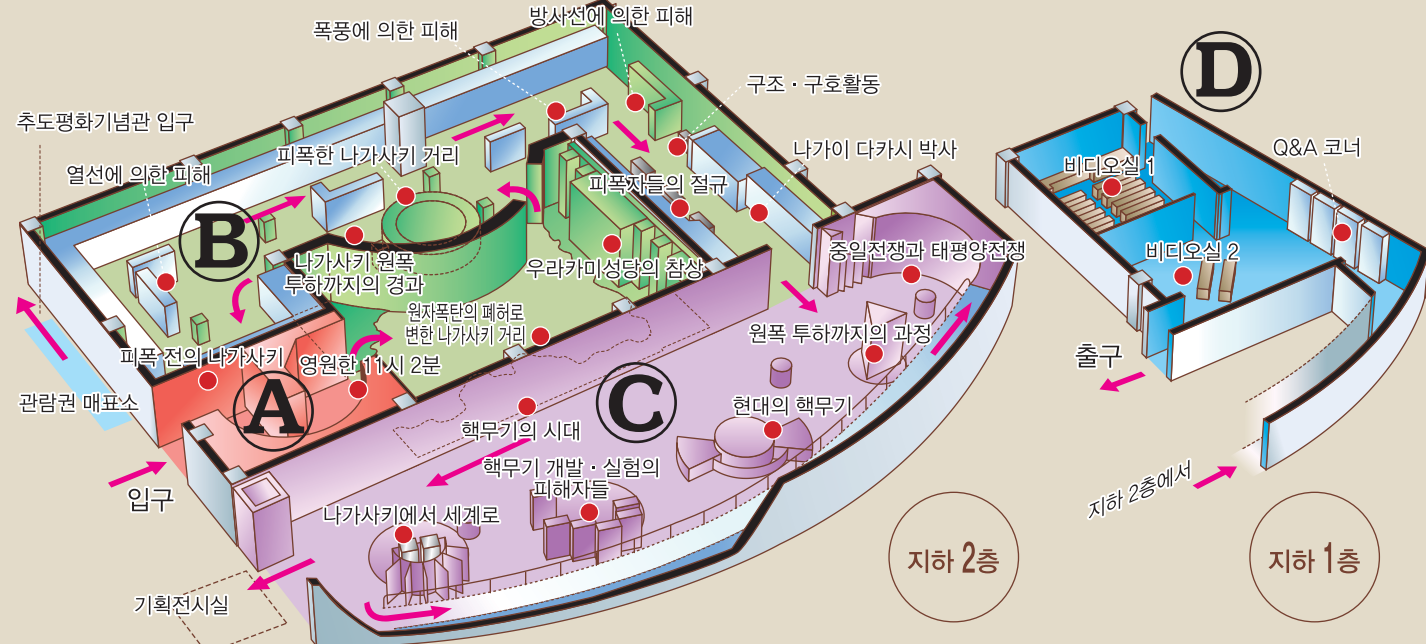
폭풍에 의한 피해
방사선에 의한 피해
구조 · 구호활동
추도평화기념관 입구
피폭한 나가사키 거리
나가이 다카시 박사
열선에 의한 피해
피폭자들의 절규
B
나가사키 원폭 투하까지의 경과
우라카미성당의 참상
중일전쟁과 태평양전쟁
원자폭탄의 폐허로 변한 나가사키 거리
피폭 전의 나가사키
영원한 11시 2분
원폭 투하까지의 과정
A
관람권 매표소
C
핵무기의 시대
현대의 핵무기
핵무기 개발 · 실험의 피해자들
입구
나가사키에서 세계로
기획전시실
지하 2층
D
Q&A 코너
비디오실 1
비디오실 2
출구
지하 2층에서
지하 1층